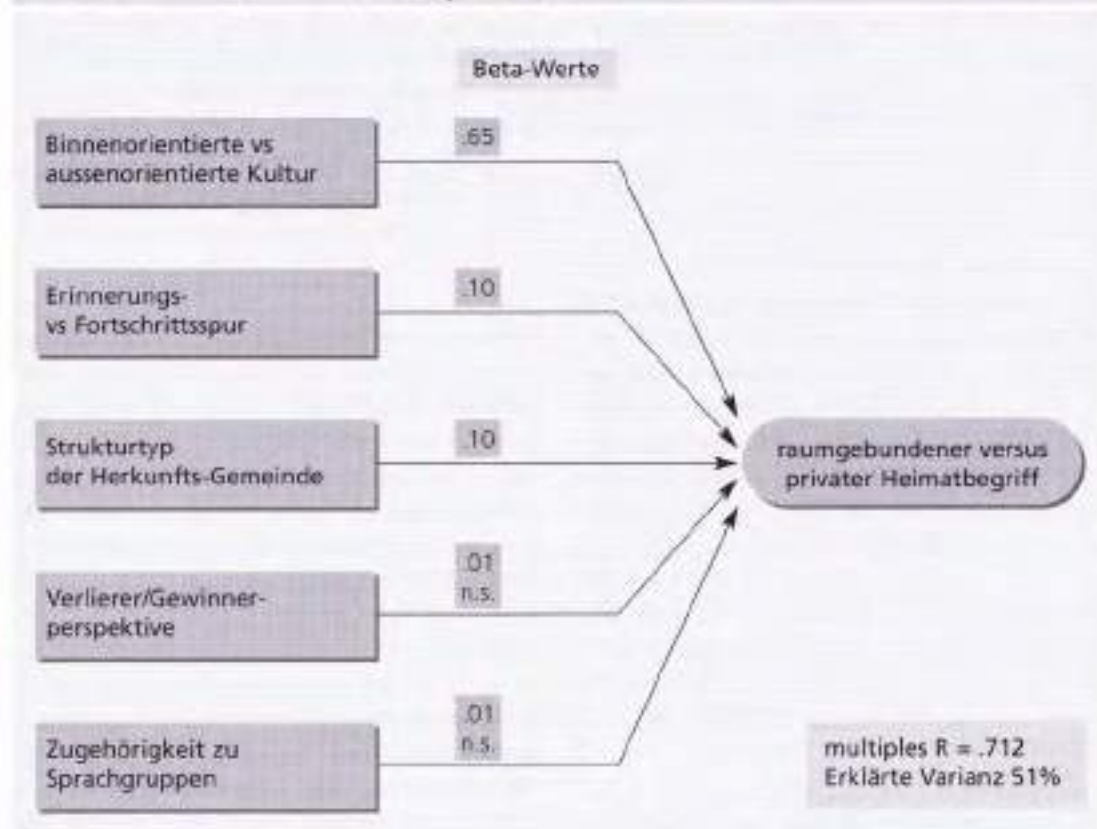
Beta-Werte

Binnenorientierte vs aussenorientierte Kultur

.65

Erinnerungs- vs Fortschrittsspur

.10

Strukturtyp der Herkunfts-Gemeinde

.10

Verlierer/Gewinnerperspektive

.01
n.s.

Zugehörigkeit zu Sprachgruppen

.01
n.s.

raumgebundener versus privater Heimatbegriff

multiples R = .712
Erklärte Varianz 51%